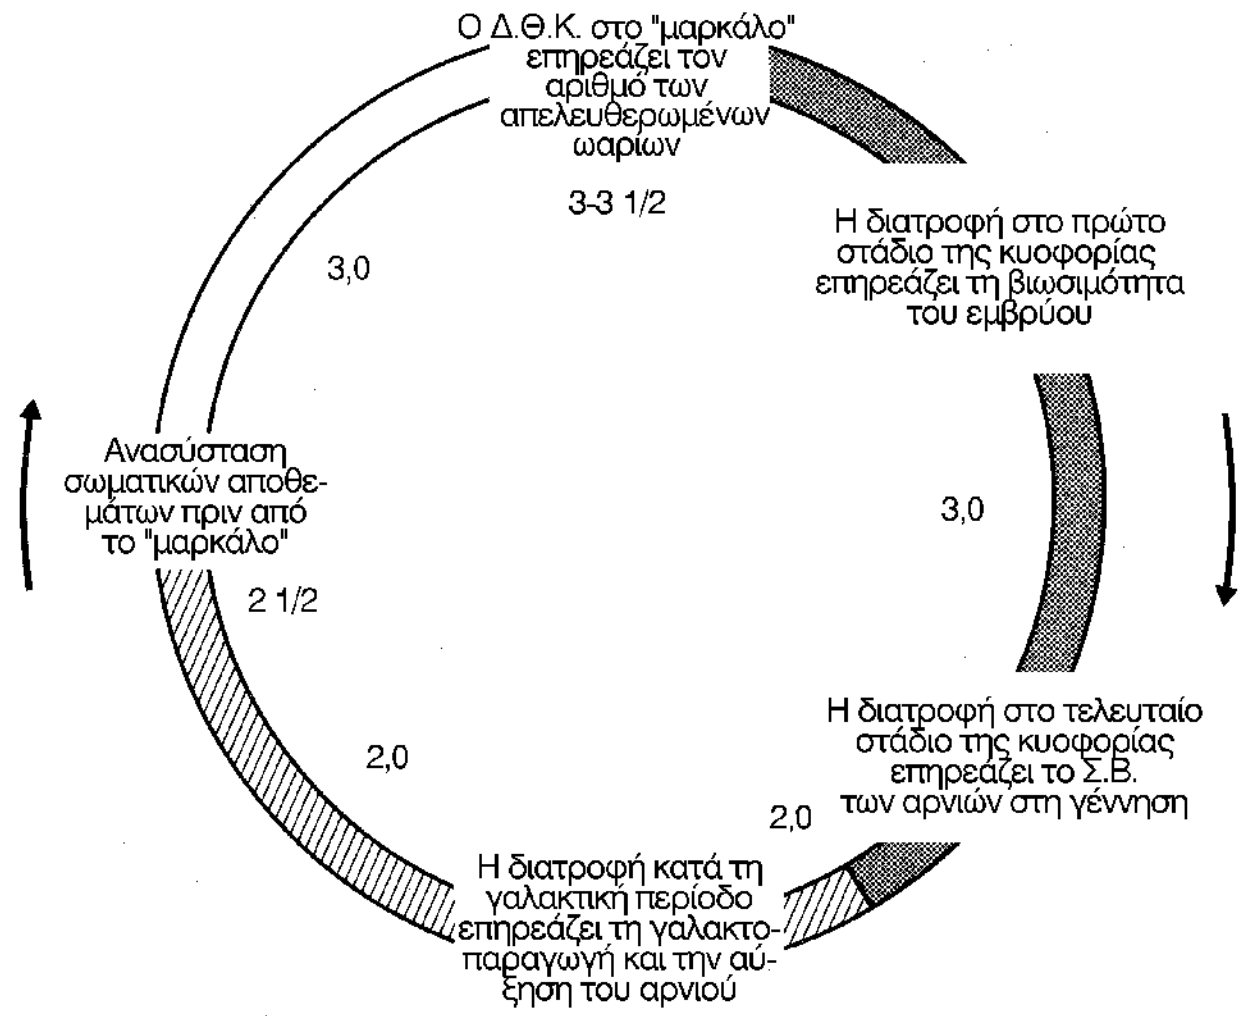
Ο Δ.Θ.Κ. στο "μαρκάλο" επηρεάζει τον αριθμό των απελευθερωμένων ωαρίων

3-3 1/2

Η διατροφή στο πρώτο στάδιο της κυοφορίας επηρεάζει τη βιωσιμότητα του εμβρύου

3,0

3,0

Ανασύσταση σωματικών αποθεμάτων πριν από το "μαρκάλο"

2 1/2

Η διατροφή στο τελευταίο στάδιο της κυοφορίας επηρεάζει το Σ.Β. των αρνιών στη γέννηση

2,0

2,0

Η διατροφή κατά τη γαλακτική περίοδο επηρεάζει τη γαλακτοπαραγωγή και την αύξηση του αρνιού